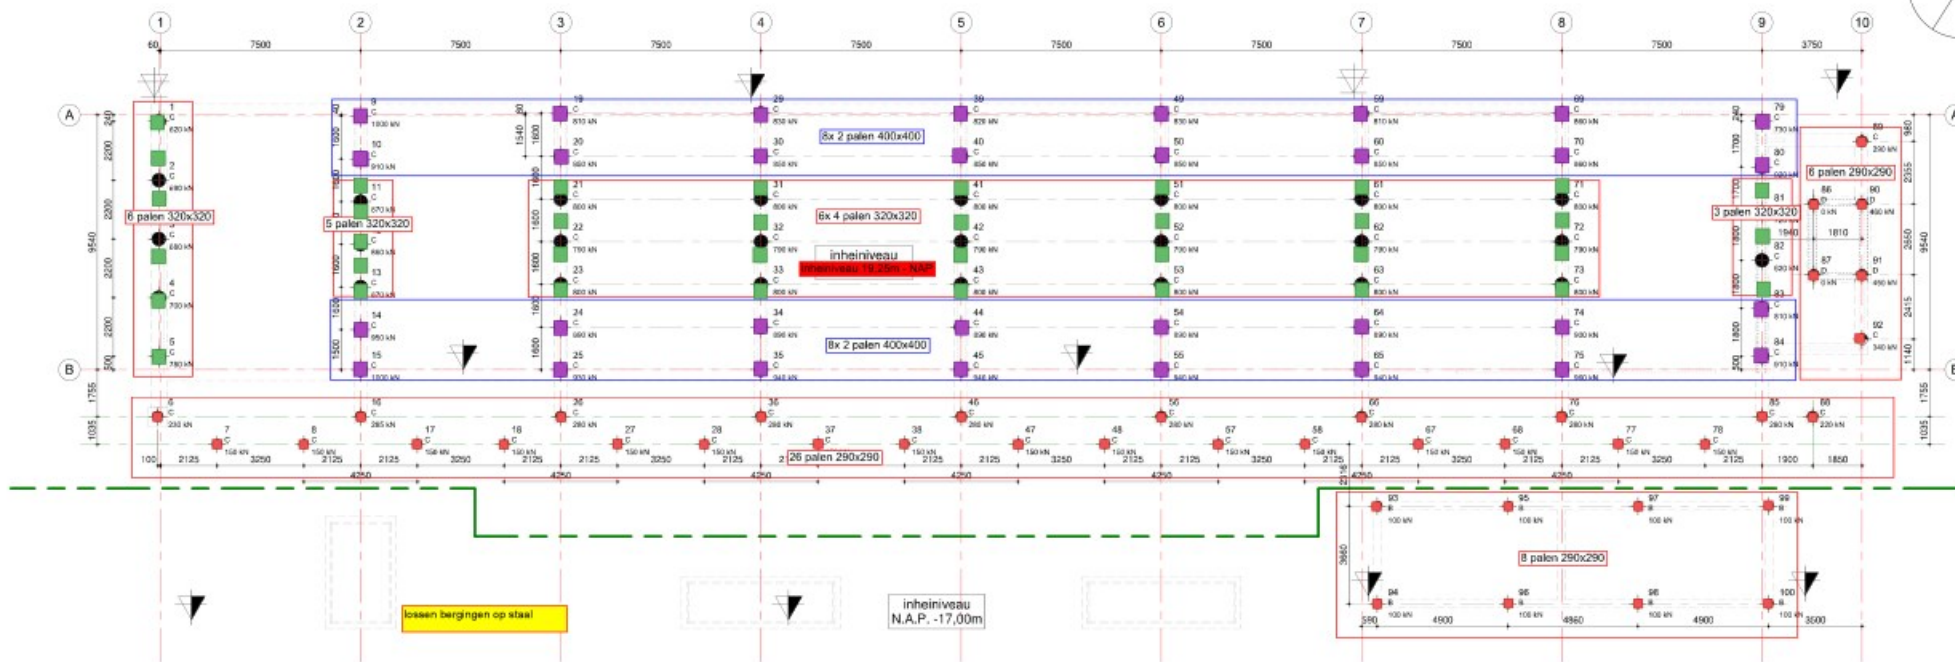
1 2 3 4 5 6 7 8 9 10

60 7500 7500 7500 7500 7500 7500 7500 7500 3750

A

B

9540

8x 2 palen 400x400

6 palen 320x320

5 palen 320x320

6x 4 palen 320x320

inheiniveau
inheiniveau 19.25m - NAP

3 palen 320x320

6 palen 290x290

8x 2 palen 400x400

26 palen 290x290

8 palen 290x290

lossen bergingen op staal

inheiniveau
N.A.P. -17,00m

1 2 3 4 5 6 7 8 9 10 11 12 13 14 15 16 17 18 19 20 21 22 23 24 25 26 27 28 29 30 31 32 33 34 35 36 37 38 39 40 41 42 43 44 45 46 47 48 49 50 51 52 53 54 55 56 57 58 59 60 61 62 63 64 65 66 67 68 69 70 71 72 73 74 75 76 77 78 79 80 81 82 83 84 85 86 87 88 89 90 91 92 93 94 95 96 97 98 99 100

100 2125 3250 2125 2125 3250 2125 2125 3250 2125 2125 3250 2125 2125 3250 2125 2125 3250 2125 2125 3250 2125 1900 1850

4250 4250 4250 4250 4250 4250 4250

590 4900 4860 4900 3500

3860

1755 1035 1035 1755